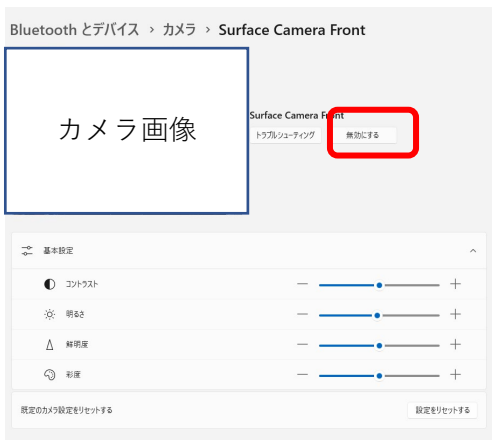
Bluetooth とデバイス › カメラ › Surface Camera Front

カメラ画像

Surface Camera Front

トラブルシューティング

無効にする

基本設定

コントラスト

明るさ

鮮明度

彩度

既定のカメラ設定をリセットする

設定をリセットする